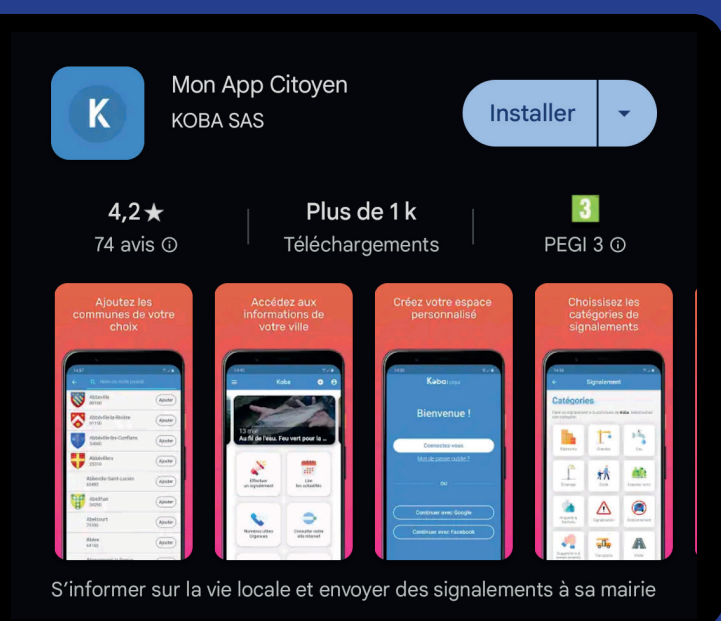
K

Mon App Citoyen
KOBA SAS

Installer

4,2★
74 avis ⓘ

Plus de 1 k
Téléchargements

3
PEGI 3 ⓘ

Ajoutez les communes de votre choix

Accédez aux informations de votre ville

Créez votre espace personnalisé

Choisissez les catégories de signalements

Koba

13 mai
Au fil de l'eau. Feu vert pour la ...

Bienvenue !

Connectez-vous

Mot de passe oublié ?

ou

Continuer avec Google

Continuer avec Facebook

Signalement

Catégories

S'informer sur la vie locale et envoyer des signalements à sa mairie